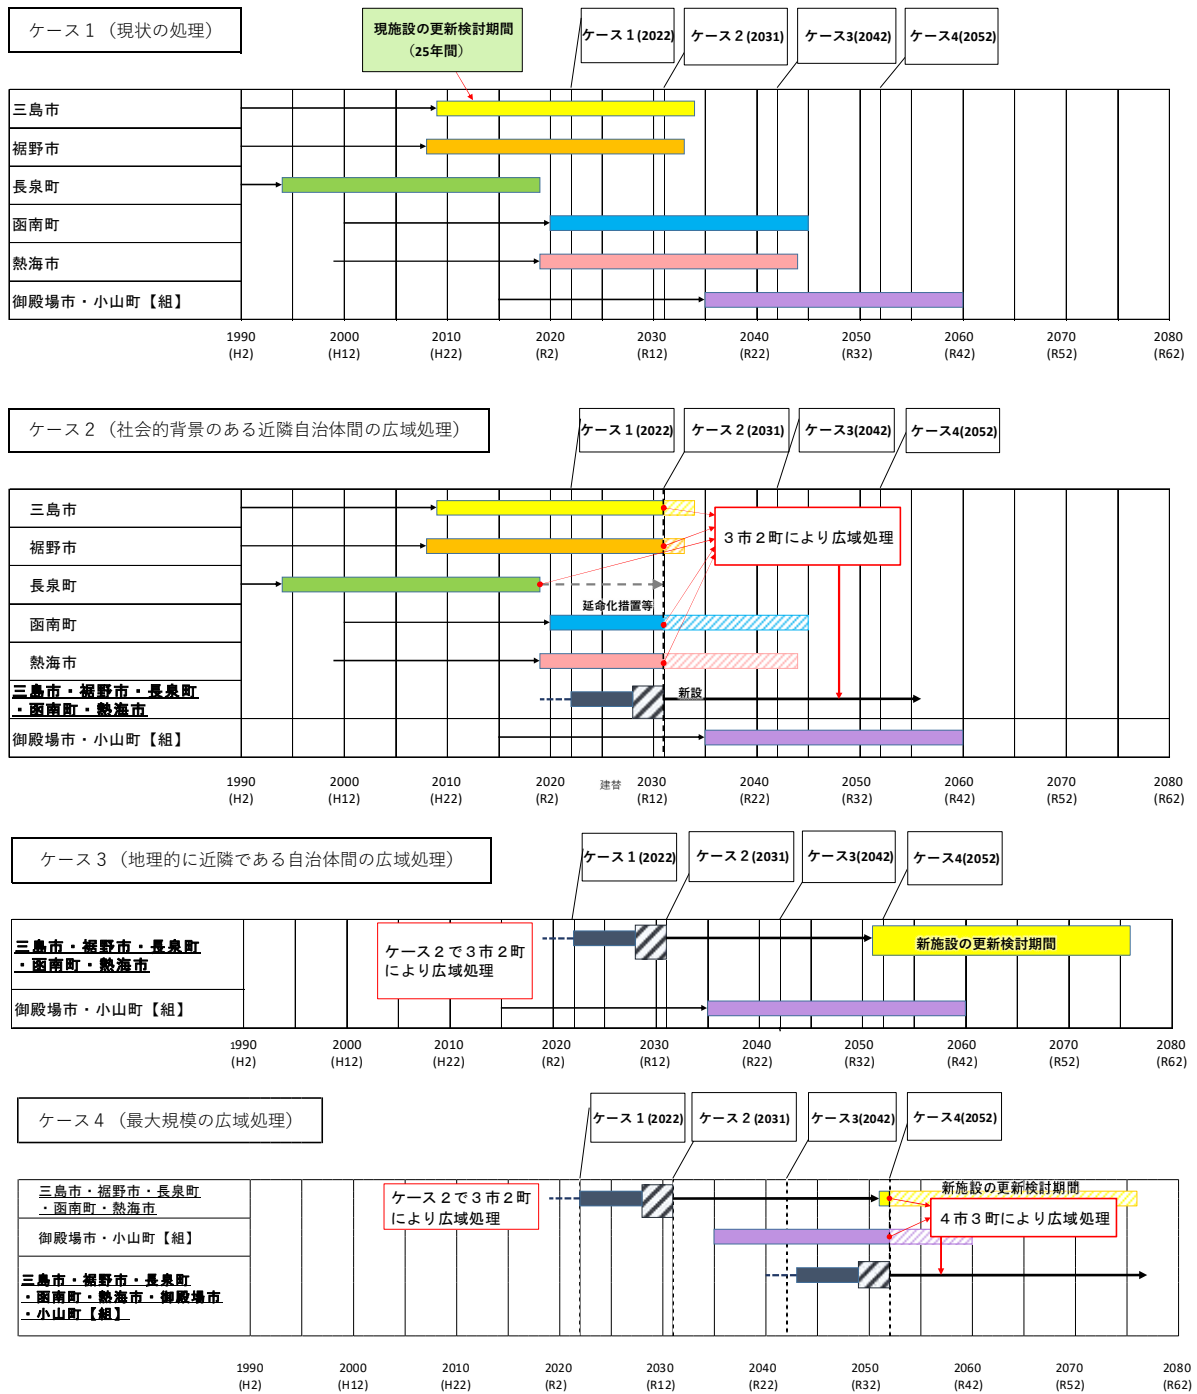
ケース１（現状の処理）

現施設の更新検討期間
（25年間）

ケース１(2022)
ケース２(2031)
ケース3(2042)
ケース4(2052)

三島市
裾野市
長泉町
函南町
熱海市
御殿場市・小山町【組】

1990 (H2)
2000 (H12)
2010 (H22)
2020 (R2)
2030 (R12)
2040 (R22)
2050 (R32)
2060 (R42)
2070 (R52)
2080 (R62)

ケース２（社会的背景のある近隣自治体間の広域処理）

ケース１(2022)
ケース２(2031)
ケース3(2042)
ケース4(2052)

三島市
裾野市
長泉町
函南町
熱海市
三島市・裾野市・長泉町・函南町・熱海市
御殿場市・小山町【組】

３市２町により広域処理
延命化措置等
新設

1990 (H2)
2000 (H12)
2010 (H22)
2020 (R2)
建替
2030 (R12)
2040 (R22)
2050 (R32)
2060 (R42)
2070 (R52)
2080 (R62)

ケース３（地理的に近隣である自治体間の広域処理）

ケース１(2022)
ケース２(2031)
ケース3(2042)
ケース4(2052)

三島市・裾野市・長泉町・函南町・熱海市
御殿場市・小山町【組】

ケース２で３市２町により広域処理
新施設の更新検討期間

1990 (H2)
2000 (H12)
2010 (H22)
2020 (R2)
2030 (R12)
2040 (R22)
2050 (R32)
2060 (R42)
2070 (R52)
2080 (R62)

ケース４（最大規模の広域処理）

ケース１(2022)
ケース２(2031)
ケース3(2042)
ケース4(2052)

三島市・裾野市・長泉町・函南町・熱海市
御殿場市・小山町【組】
三島市・裾野市・長泉町・函南町・熱海市・御殿場市・小山町【組】

ケース２で３市２町により広域処理
新施設の更新検討期間
４市３町により広域処理

1990 (H2)
2000 (H12)
2010 (H22)
2020 (R2)
2030 (R12)
2040 (R22)
2050 (R32)
2060 (R42)
2070 (R52)
2080 (R62)